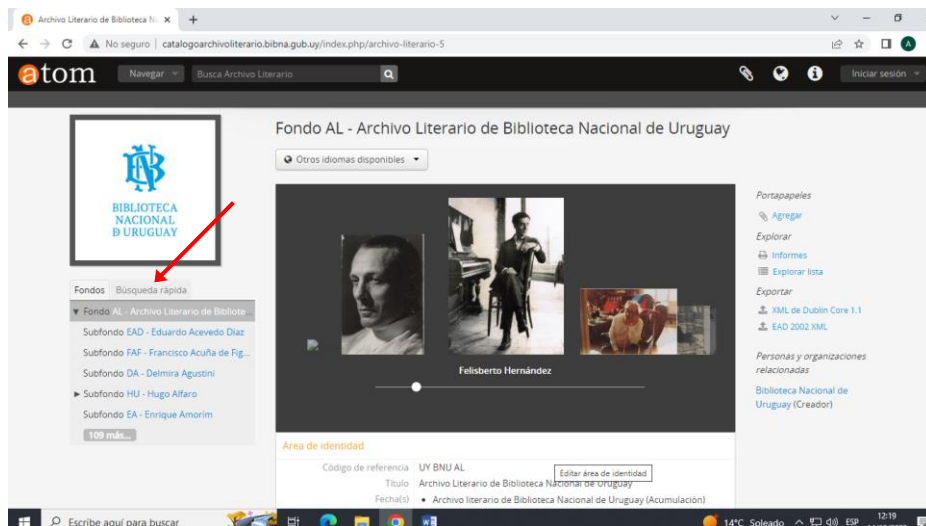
Archivo Literario de Biblioteca N ×

No seguro | catalogoarchivoliterario.bibna.gub.uy/index.php/archivo-literario-5

atom Navegar Busca Archivo Literario

Iniciar sesión

BIBLIOTECA NACIONAL D URUGUAY

Fondos Búsqueda rápida

▼ Fondo AL - Archivo Literario de Bibliote

Subfondo EAD - Eduardo Acevedo Díaz

Subfondo FAF - Francisco Acuña de Fig...

Subfondo DA - Delmira Agustini

▶ Subfondo HU - Hugo Alfaro

Subfondo EA - Enrique Amorim

109 más...

Fondo AL - Archivo Literario de Biblioteca Nacional de Uruguay

Otros idiomas disponibles

Felisberto Hernández

Área de identidad

Código de referencia UY BNU AL

Título Archivo Literario de Biblioteca Nacional de Uruguay

Editar área de identidad

Fecha(s) • Archivo literario de Biblioteca Nacional de Uruguay (Acumulación)

Portapapeles

Agregar

Explorar

Informes

Explorar lista

Exportar

XML de Dublin Core 1.1

EAD 2002 XML

Personas y organizaciones relacionadas

Biblioteca Nacional de Uruguay (Creador)

Escribe aquí para buscar

14°C Soleado ESP 12:19